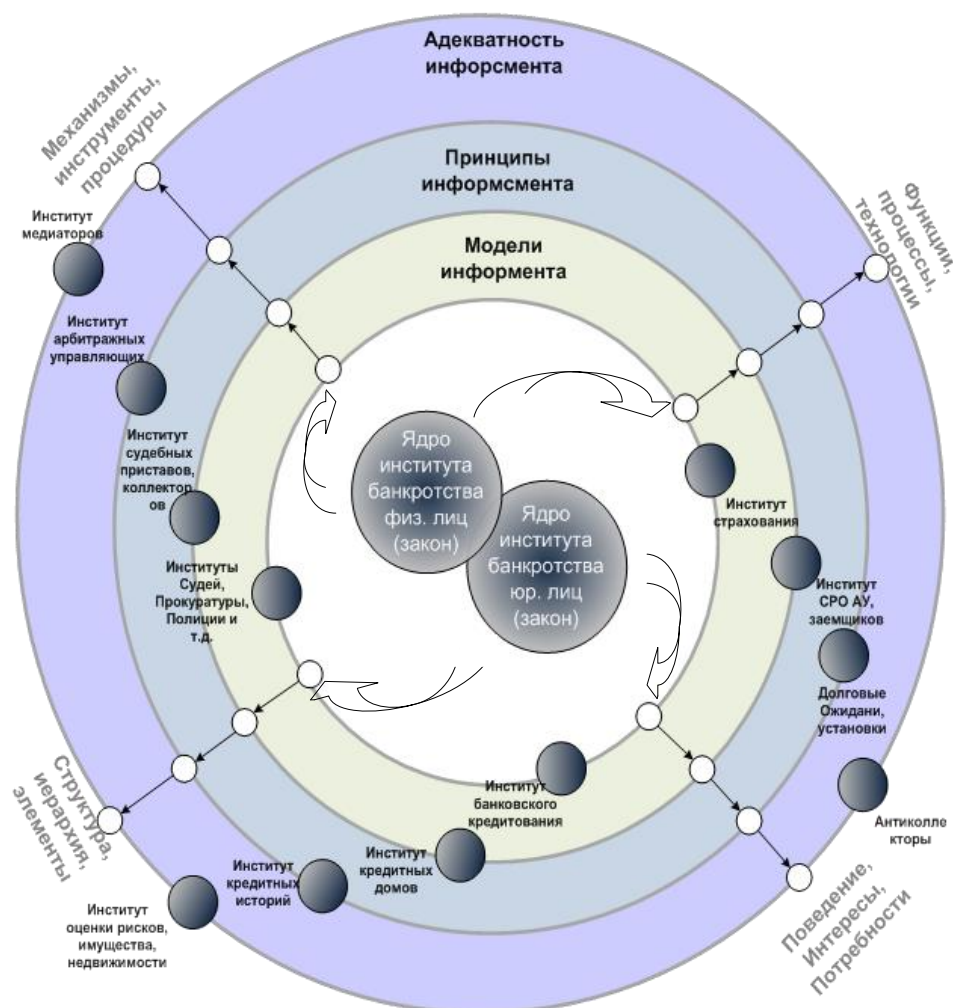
Адекватность информента

Механизмы, инструменты, процедуры

Принципы информсмента

Функции, процессы, технологии

Модели информента

Институт медиаторов

Институт арбитражных управляющих

Институт судебных приставов, коллектор ов

Институты Судей, Прокуратуры, Полиции и т.д.

Ядро института банкротства физ. лиц (закон)

Ядро института банкротства юр. лиц (закон)

Институт страхования

Институт СРО АУ, заемщиков

Долговые Ожидани, установки

Антиколле кторы

Институт банковского кредитования

Институт кредитных домов

Институт кредитных историй

Институт оценки рисков, имущества, недвижимости

Структура, иерархия, элементы

Поведение, Интересы, Потребности